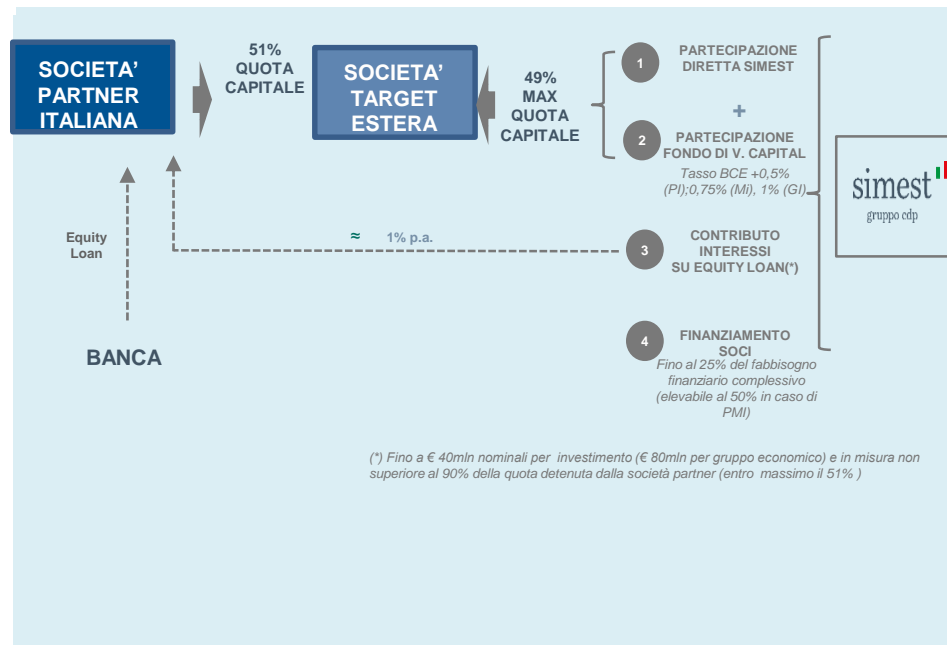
SOCIETA' PARTNER ITALIANA

51% QUOTA CAPITALE

SOCIETA' TARGET ESTERA

49% MAX QUOTA CAPITALE

1 PARTECIPAZIONE DIRETTA SIMEST

+

2 PARTECIPAZIONE FONDO DI V. CAPITAL

Tasso BCE +0,5% (PI);0,75% (Mi), 1% (GI)

simest
gruppo cdp

Equity Loan

≈ 1% p.a.

3 CONTRIBUTO INTERESSI SU EQUITY LOAN(*)

BANCA

4 FINANZIAMENTO SOCI

Fino al 25% del fabbisogno finanziario complessivo (elevabile al 50% in caso di PMI)

(*) Fino a € 40mln nominali per investimento (€ 80mln per gruppo economico) e in misura non superiore al 90% della quota detenuta dalla società partner (entro massimo il 51% )